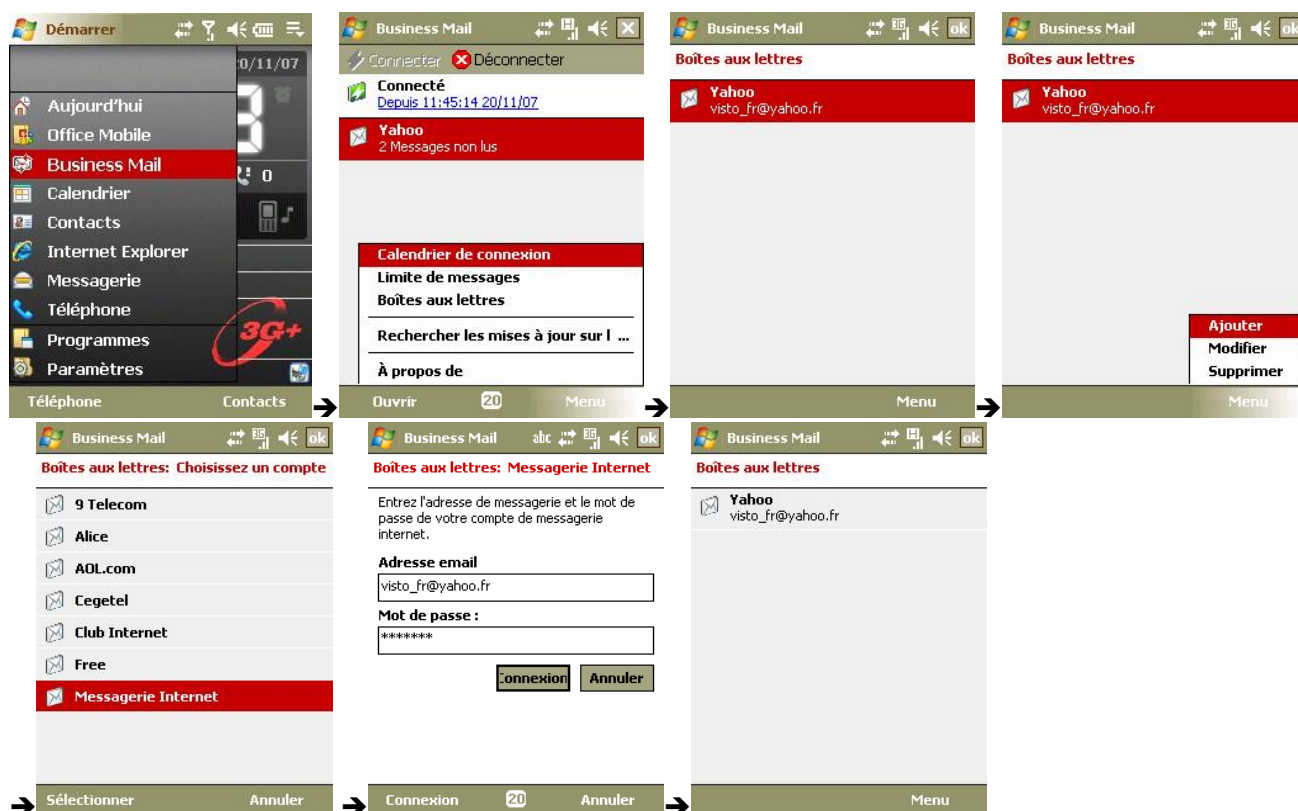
Démarrer
0/11/07
Aujourd'hui
Office Mobile
Business Mail
Calendrier
Contacts
Internet Explorer
Messagerie
Téléphone
Programmes
Paramètres
0
3G+
Téléphone Contacts

Business Mail
Connecter Déconnecter
Connecté
Depuis 11:45:14 20/11/07
Yahoo
2 Messages non lus
Calendrier de connexion
Limite de messages
Boîtes aux lettres
Rechercher les mises à jour sur l ...
À propos de
Ouvrir 20 Menu

Business Mail ok
Boîtes aux lettres
Yahoo
visto_fr@yahoo.fr
Menu

Business Mail ok
Boîtes aux lettres
Yahoo
visto_fr@yahoo.fr
Ajouter
Modifier
Supprimer
Menu

Business Mail ok
Boîtes aux lettres: Choisissez un compte
9 Telecom
Alice
AOL.com
Cegetel
Club Internet
Free
Messagerie Internet
Sélectionner Annuler

Business Mail abc ok
Boîtes aux lettres: Messagerie Internet
Entrez l'adresse de messagerie et le mot de passe de votre compte de messagerie internet.
Adresse email
visto_fr@yahoo.fr
Mot de passe :
*******
Connexion Annuler
Connexion 20 Annuler

Business Mail ok
Boîtes aux lettres
Yahoo
visto_fr@yahoo.fr
Menu